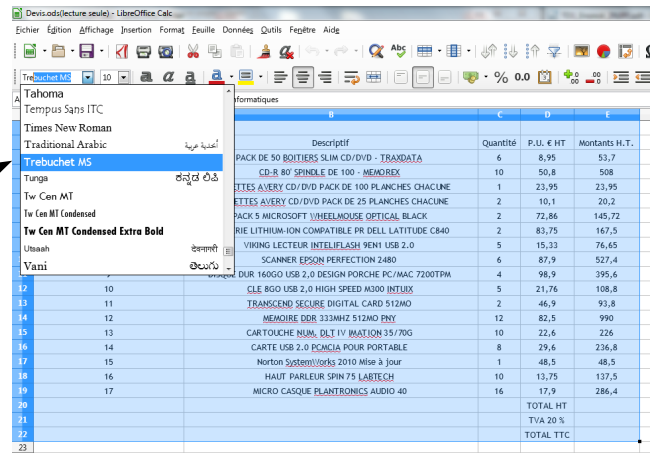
Devis.ods(lecture seule) - LibreOffice Calc

Fichier Edition Affichage Insertion Format Feuille Données Outils Fenêtre Aide

Trebuchet MS 10

% 0.0

Tahoma
Tempus Sans ITC
Times New Roman
Traditional Arabic أبجد هوز
Trebuchet MS
Tunga ಕನ್ನಡ ಲಿಪಿ
Tw Cen MT
Tw Cen MT Condensed
Tw Cen MT Condensed Extra Bold
Utsaah देवनागरी
Vani తెలుగు

formatiques

| | | B | C | D | E |
|---|---|---|---|---|---|
| | | Descriptif | Quantité | P.U. € HT | Montants H.T. |
| | | PACK DE 50 BOITIERS SLIM CD/DVD - TRAXDATA | 6 | 8,95 | 53,7 |
| | | CD-R 80' SPINDLE DE 100 - MEMOREX | 10 | 50,8 | 508 |
| | | ETTES AVERY CD/DVD PACK DE 100 PLANCHES CHACUNE | 1 | 23,95 | 23,95 |
| | | ETTES AVERY CD/DVD PACK DE 25 PLANCHES CHACUNE | 2 | 10,1 | 20,2 |
| | | PACK 5 MICROSOFT WHEELMOUSE OPTICAL BLACK | 2 | 72,86 | 145,72 |
| | | RIE LITHIUM-ION COMPATIBLE PR DELL LATITUDE C840 | 2 | 83,75 | 167,5 |
| | | VIKING LECTEUR INTELIFLASH 9EN1 USB 2.0 | 5 | 15,33 | 76,65 |
| | | SCANNER EPSON PERFECTION 2480 | 6 | 87,9 | 527,4 |
| | | DISQUE DUR 160GO USB 2,0 DESIGN PORCHE PC/MAC 7200TPM | 4 | 98,9 | 395,6 |
| 12 | 10 | CLE 8GO USB 2,0 HIGH SPEED M300 INTUIX | 5 | 21,76 | 108,8 |
| 13 | 11 | TRANSCEND SECURE DIGITAL CARD 512MO | 2 | 46,9 | 93,8 |
| 14 | 12 | MEMOIRE DDR 333MHZ 512MO PNY | 12 | 82,5 | 990 |
| 15 | 13 | CARTOUCHE NUM. DLT IV IMATION 35/70G | 10 | 22,6 | 226 |
| 16 | 14 | CARTE USB 2.0 PCMCIA POUR PORTABLE | 8 | 29,6 | 236,8 |
| 17 | 15 | Norton System\Works 2010 Mise à jour | 1 | 48,5 | 48,5 |
| 18 | 16 | HAUT PARLEUR SPIN 75 LABTECH | 10 | 13,75 | 137,5 |
| 19 | 17 | MICRO CASQUE PLANTRONICS AUDIO 40 | 16 | 17,9 | 286,4 |
| 20 | | | | TOTAL HT | |
| 21 | | | | TVA 20 % | |
| 22 | | | | TOTAL TTC | |
| 23 | | | | | |